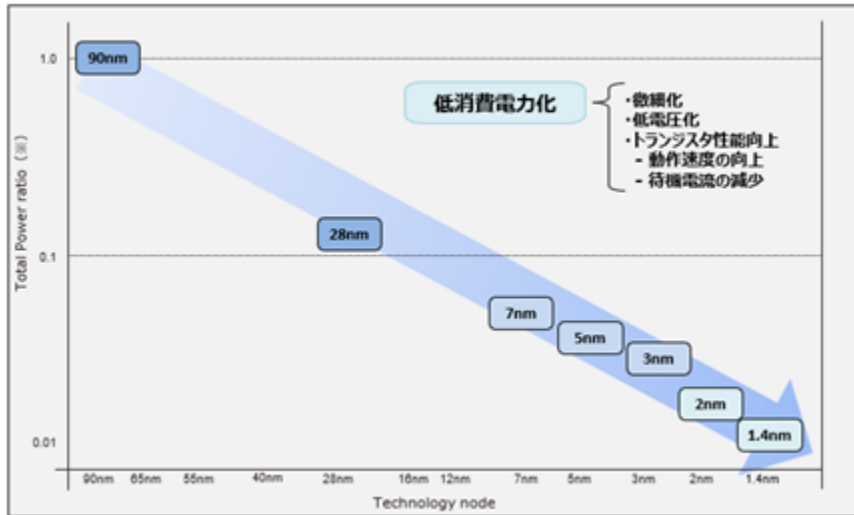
Total Power ratio (※)

1.0
0.1
0.01

90nm

低消費電力化

・微細化
・低電圧化
・トランジスタ性能向上
- 動作速度の向上
- 待機電流の減少

28nm
7nm
5nm
3nm
2nm
1.4nm

90nm 65nm 55nm 40nm 28nm 16nm 12nm 7nm 5nm 3nm 2nm 1.4nm

Technology node